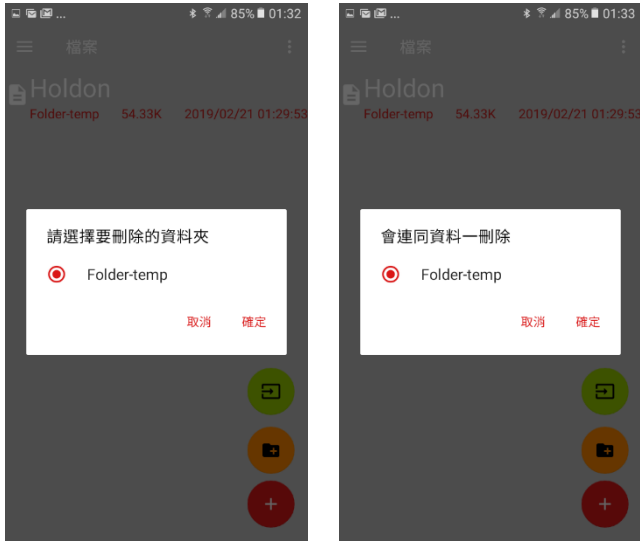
85% 01:32

檔案

Holdon

Folder-temp 54.33K 2019/02/21 01:29:53

請選擇要刪除的資料夾

Folder-temp

取消 確定

+

85% 01:33

檔案

Holdon

Folder-temp 54.33K 2019/02/21 01:29:53

會連同資料一刪除

Folder-temp

取消 確定

+